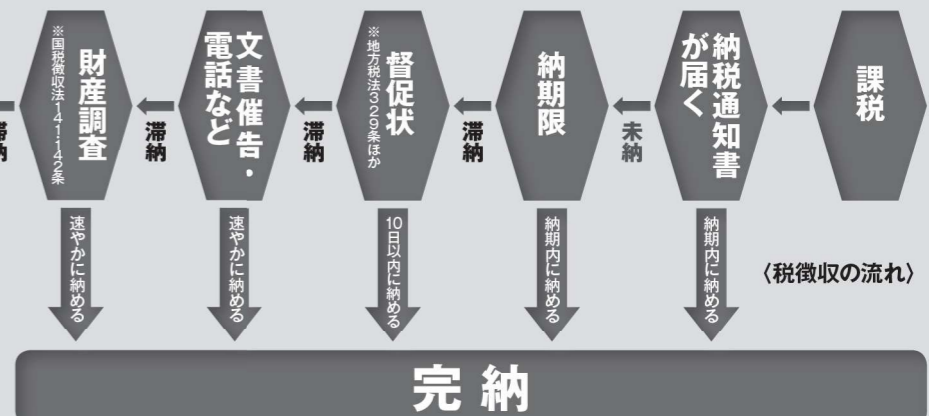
課税

納税通知書が届く

未納

納期限

滞納

督促状
※地方税法329条ほか

滞納

文書催告・電話など

滞納

財産調査
※国税徴収法141・142条

滞納

納期内に納める

納期内に納める

10日以内に納める

速やかに納める

速やかに納める

〈税徴収の流れ〉

完納